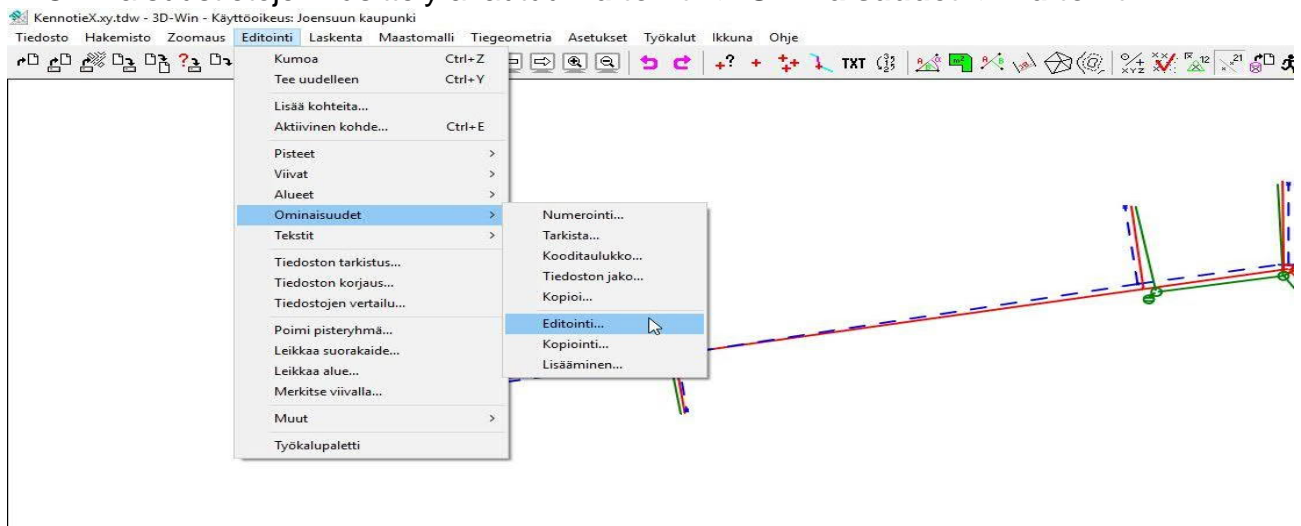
KennotieX.xy.tdw - 3D-Win - Käyttöoikeus: Joensuun kaupunki

Tiedosto Hakemisto Zoomaus Editointi Laskenta Maastomalli Tiegeometria Asetukset Työkalut Ikkuna Ohje

TXT

Kumoa Ctrl+Z
Tee uudelleen Ctrl+Y
Lisää kohteita...
Aktiivinen kohde... Ctrl+E
Pisteet
Viivat
Alueet
Ominaisuudet
Tekstit
Tiedoston tarkistus...
Tiedoston korjaus...
Tiedostojen vertailu...
Poimi pisteryhmä...
Leikkaa suorakaide...
Leikkaa alue...
Merkitse viivalla...
Muut
Työkalupaletti

Numerointi...
Tarkista...
Kooditaulukko...
Tiedoston jako...
Kopioi...
Editointi...
Kopiointi...
Lisääminen...